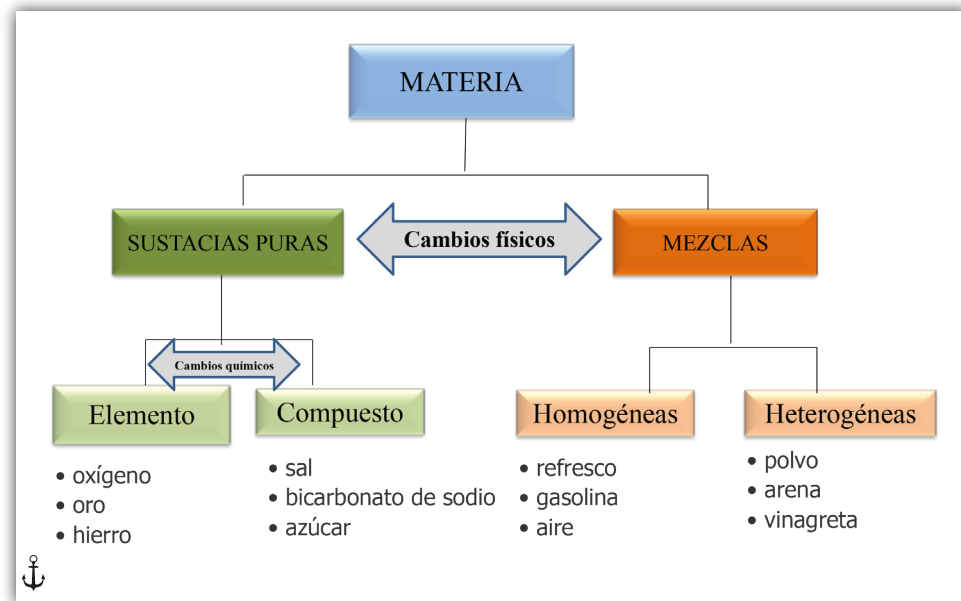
MATERIA

SUSTACIAS PURAS

Cambios físicos

MEZCLAS

Cambios químicos

Elemento

Compuesto

Homogéneas

Heterogéneas

• oxígeno
• oro
• hierro

• sal
• bicarbonato de sodio
• azúcar

• refresco
• gasolina
• aire

• polvo
• arena
• vinagreta